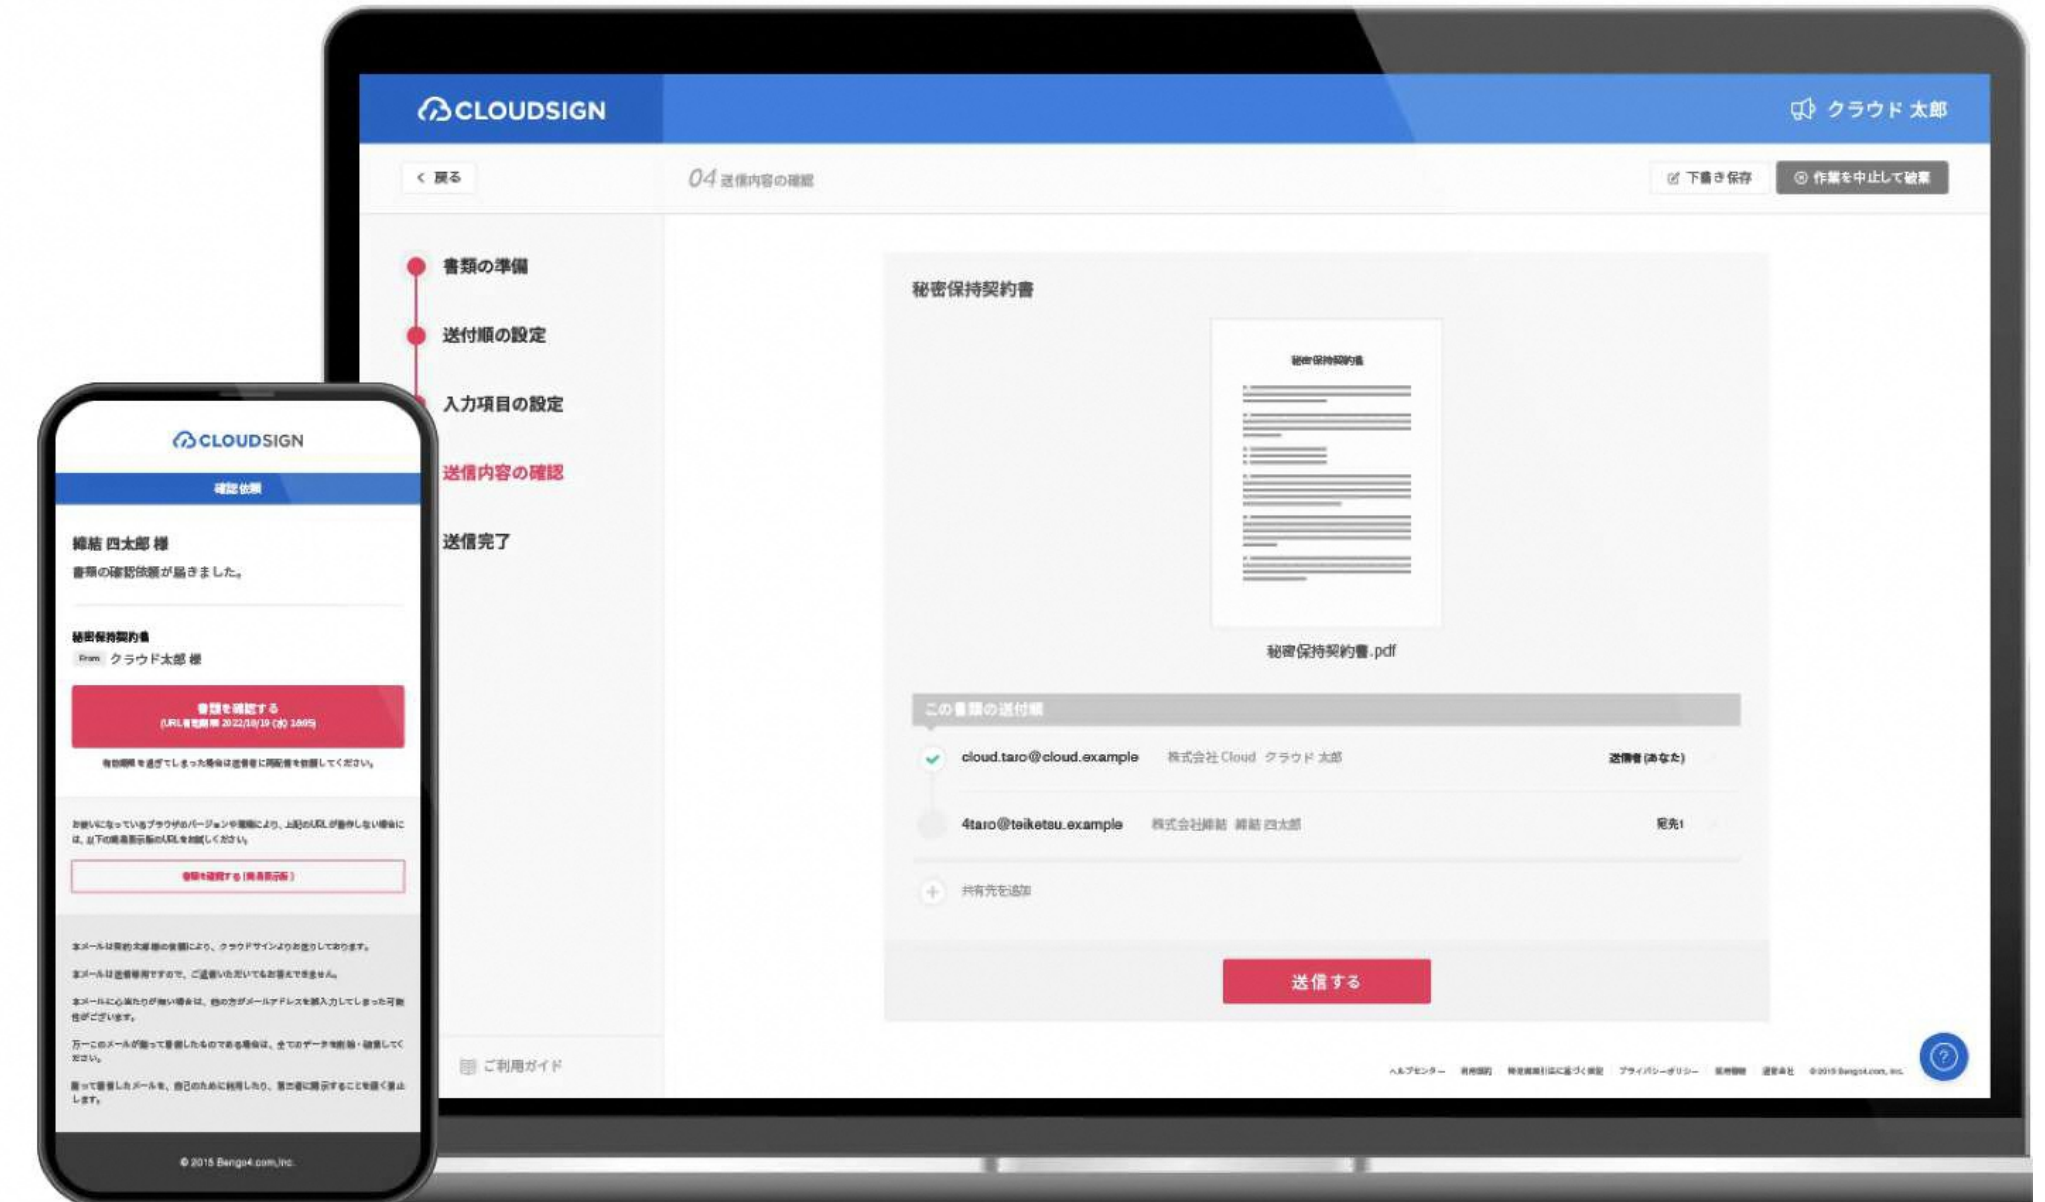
CLOUDSIGN

クラウド 太郎

< 戻る

04 送信内容の確認

下書き保存

作業を中止して破棄

書類の準備

送付順の設定

入力項目の設定

送信内容の確認

送信完了

秘密保持契約書

秘密保持契約書

秘密保持契約書.pdf

この書類の送付順

cloud.taro@cloud.example 株式会社 Cloud クラウド 太郎 送信者(あなた)

4taro@teiketsu.example 株式会社締結 締結 四太郎 宛先1

共有先を追加

送信する

ご利用ガイド

ヘルプセンター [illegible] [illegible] プライバシーポリシー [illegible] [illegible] ©2015 Bengo4.com, Inc.

CLOUDSIGN

確認依頼

締結 四太郎 様

書類の確認依頼が届きました。

秘密保持契約書

From クラウド太郎 様

書類を確認する
(URL有効期限 2022/10/19 (水) 16:05)

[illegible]

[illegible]

書類を確認する(簡易表示)

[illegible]

© 2015 Bengo4.com,Inc.